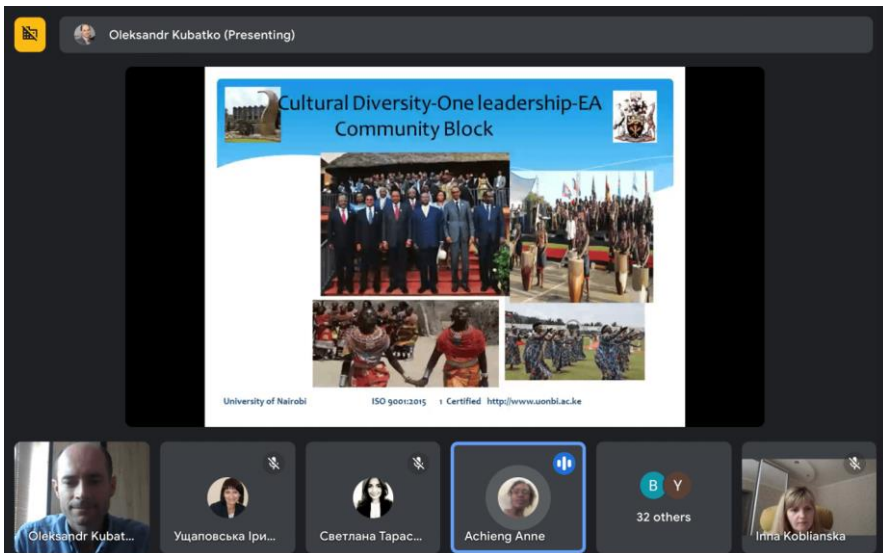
Oleksandr Kubatko (Presenting)

Cultural Diversity-One leadership-EA Community Block

University of Nairobi ISO 9001:2015 1 Certified http://www.uonbi.ac.ke

Oleksandr Kubat...
Ущаповська Іри...
Светлана Тарас...
Achieng Anne
B Y
32 others
Irina Koblianska